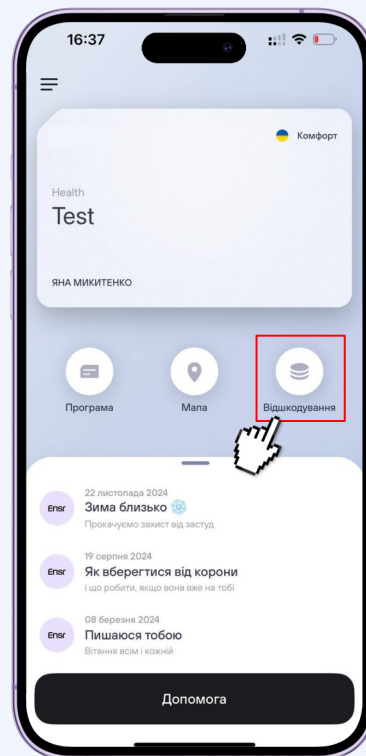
16:37

Комфорт

Health
Test

ЯНА МИКИТЕНКО

Програма

Мапа

Відшкодування

Ensr
22 листопада 2024
Зима близько
Прокачуємо захист від застуд

Ensr
19 серпня 2024
Як вберегтися від корони
і що робити, якщо вона вже на тобі

Ensr
08 березня 2024
Пишаюся тобою
Вітання всім і кожній

Допомога